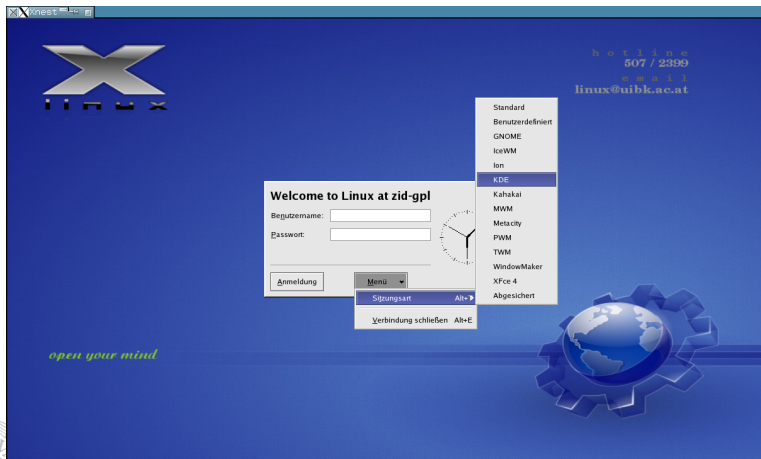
Xnest

linux

hotline
507 / 2399
email
linux@uibk.ac.at

Welcome to Linux at zid-gpl

Benutzername:
Passwort:

Anmeldung
Menü

Sitzungsart Alt+
Verbindung schließen Alt+E

Standard
Benutzerdefiniert
GNOME
IceWM
Ion
KDE
Kahakai
MWM
Metacity
PWM
TWM
WindowMaker
XFce 4
Abgesichert

open your mind